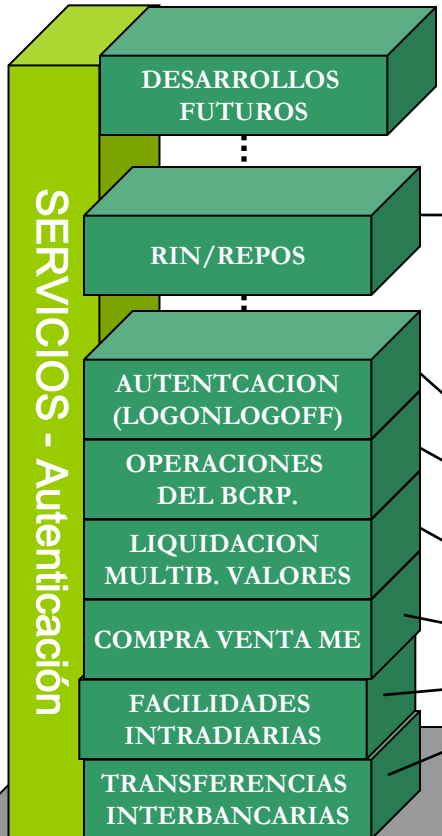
SERVICIOS - Autenticación

DESARROLLOS FUTUROS

RIN/REPOS

AUTENTCACION (LOGONLOGOFF)

OPERACIONES DEL BCRP.

LIQUIDACION MULTIB. VALORES

COMPRA VENTA ME

FACILIDADES INTRADIARIAS

TRANSFERENCIAS INTERBANCARIAS